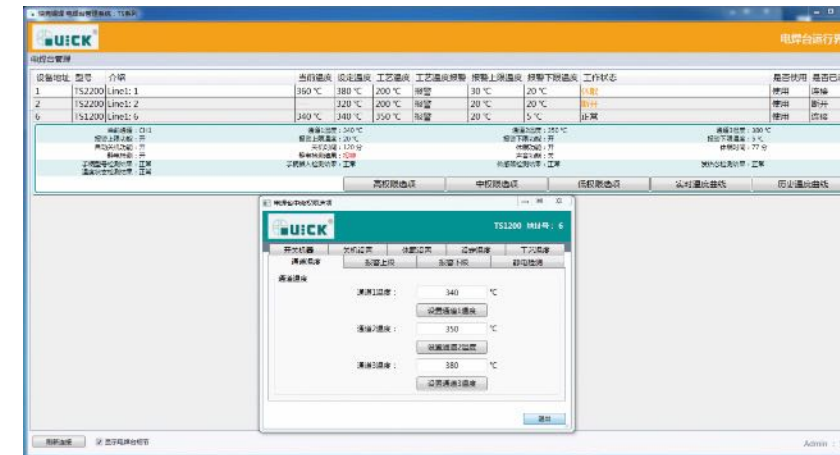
QUICK

电焊台运行

电焊台管理

| 设备地址 | 型号 | 介绍 | 当前温度 | 设定温度 | 工艺温度 | 工艺温度报警 | 报警上限温度 | 报警下限温度 | 工作状态 | 是否使用 | 是否已 |
|---|---|---|---|---|---|---|---|---|---|---|---|
| 1 | TS2200 | Line1: 1 | 360 ℃ | 380 ℃ | 200 ℃ | 报警 | 30 ℃ | 20 ℃ | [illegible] | 使用 | 连接 |
| 2 | TS2200 | Line1: 2 | | 320 ℃ | 200 ℃ | 报警 | 20 ℃ | 20 ℃ | 断开 | 使用 | 断开 |
| 6 | TS1200 | Line1: 6 | 340 ℃ | 340 ℃ | 350 ℃ | 报警 | 20 ℃ | 5 ℃ | 正常 | 使用 | 连接 |

高权限选项 中权限选项 低权限选项 实时温度曲线 历史温度曲线

电焊台中权限选项

QUICK TS1200 地址号: 6

开关机器 关机设置 休眠设置 设备锁定 工作温度
通道温度 报警上限 报警下限 静电检测

通道温度

通道1温度: 340 ℃
设置通道1温度

通道2温度: 350 ℃
设置通道2温度

通道3温度: 380 ℃
设置通道3温度

退出

刷新连接 显示电焊台细节

Admin